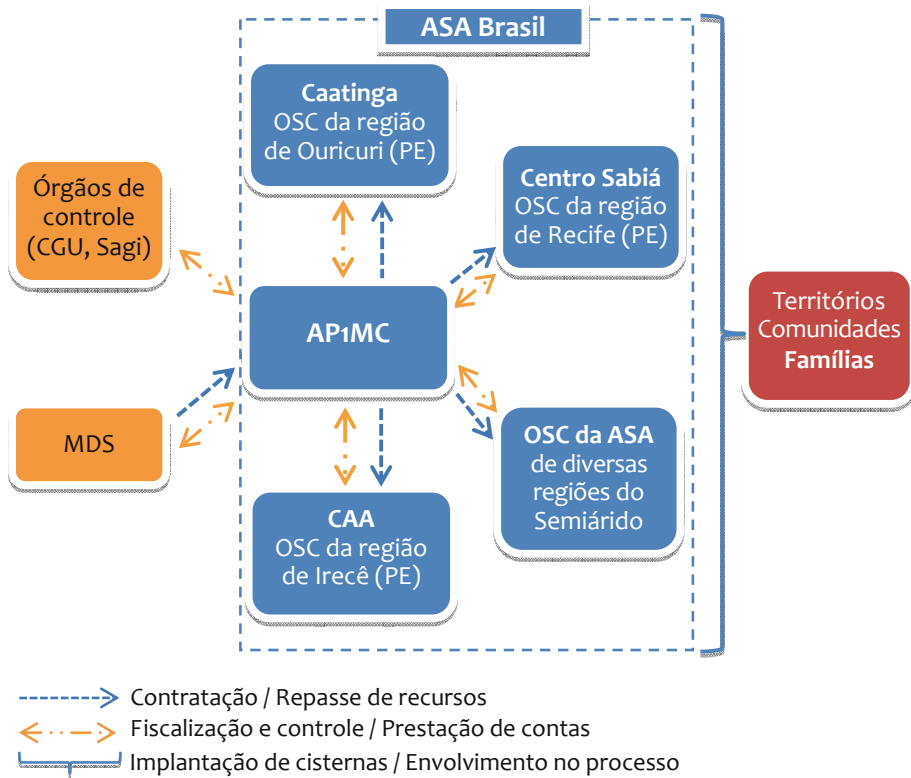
ASA Brasil

Caatinga
OSC da região de Ouricuri (PE)

Órgãos de controle (CGU, Sagi)

Centro Sabiá
OSC da região de Recife (PE)

AP1MC

Territórios
Comunidades
Famílias

MDS

OSC da ASA
de diversas regiões do Semiárido

CAA
OSC da região de Irecê (PE)

Contratação / Repasse de recursos
Fiscalização e controle / Prestação de contas
Implantação de cisternas / Envolvimento no processo